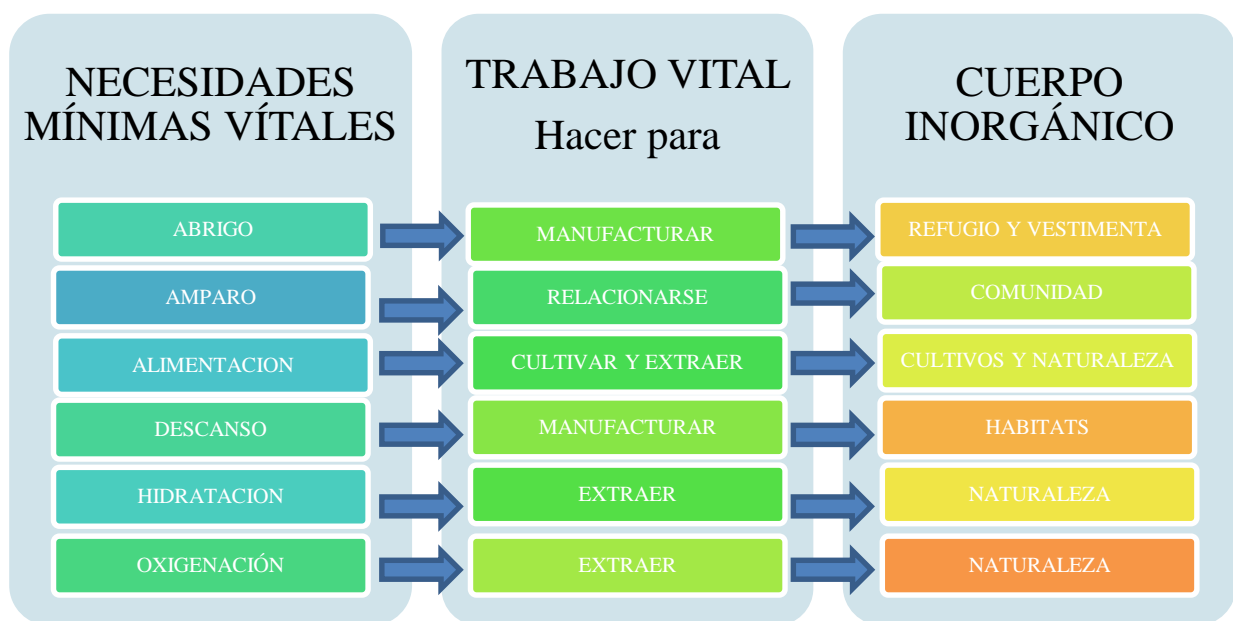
NECESIDADES MÍNIMAS VÍTALES

ABRIGO

AMPARO

ALIMENTACION

DESCANSO

HIDRATACION

OXIGENACIÓN

TRABAJO VITAL
Hacer para

MANUFACTURAR

RELACIONARSE

CULTIVAR Y EXTRAER

MANUFACTURAR

EXTRAER

EXTRAER

CUERPO INORGÁNICO

REFUGIO Y VESTIMENTA

COMUNIDAD

CULTIVOS Y NATURALEZA

HABITATS

NATURALEZA

NATURALEZA